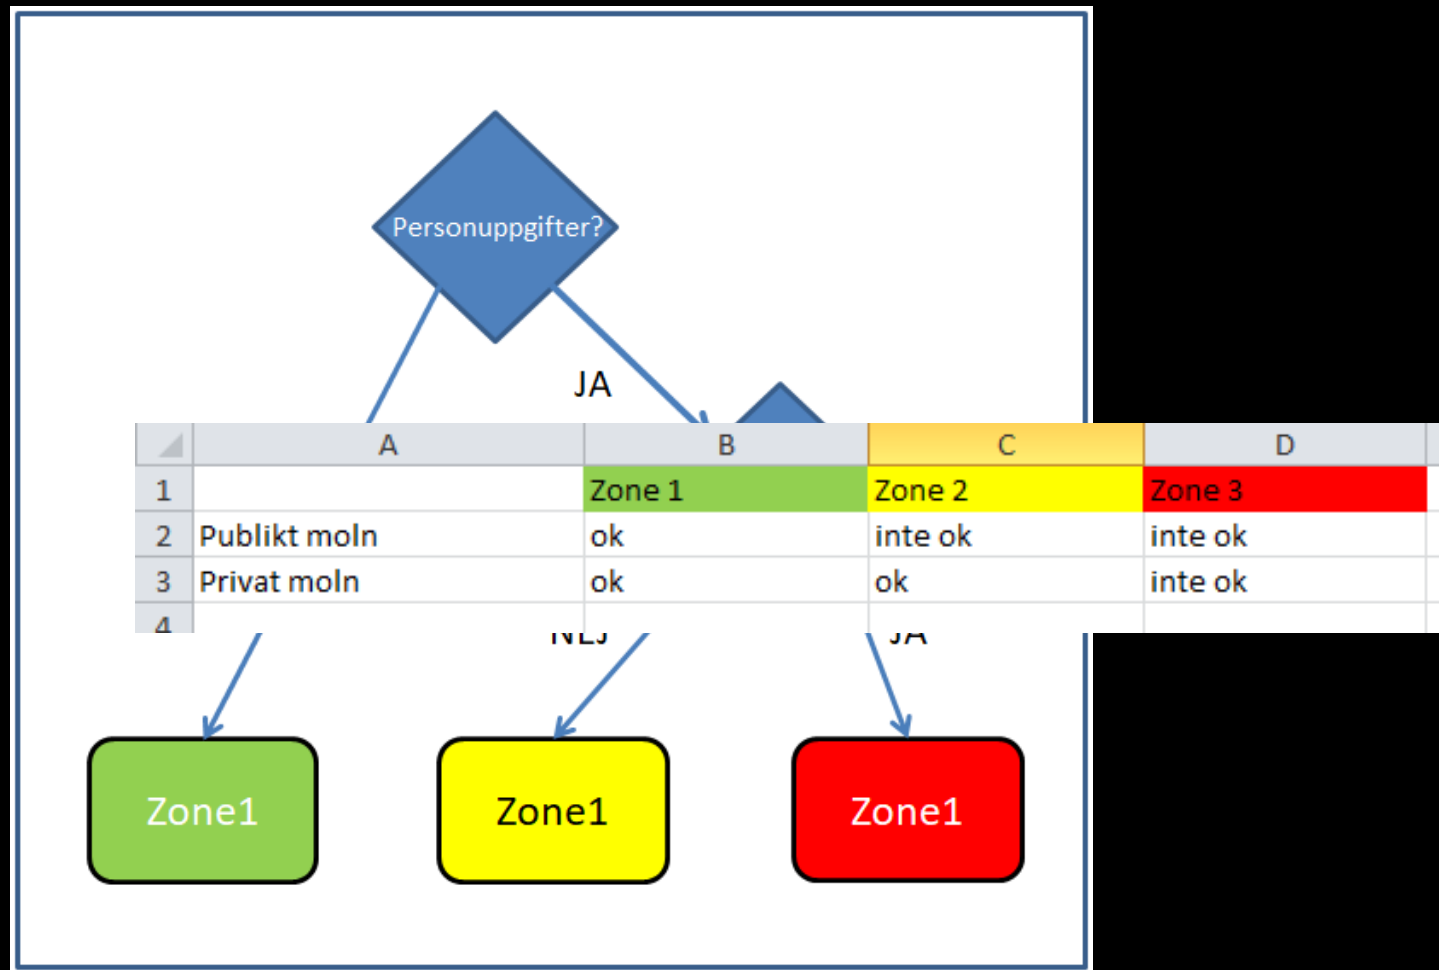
Personuppgifter?

JA

| | A | B | C | D |
|---|---|---|---|---|
| 1 | | Zone 1 | Zone 2 | Zone 3 |
| 2 | Publikt moln | ok | inte ok | inte ok |
| 3 | Privat moln | ok | ok | inte ok |
| 4 | | | | |

NEJ

JA

Zone1

Zone1

Zone1